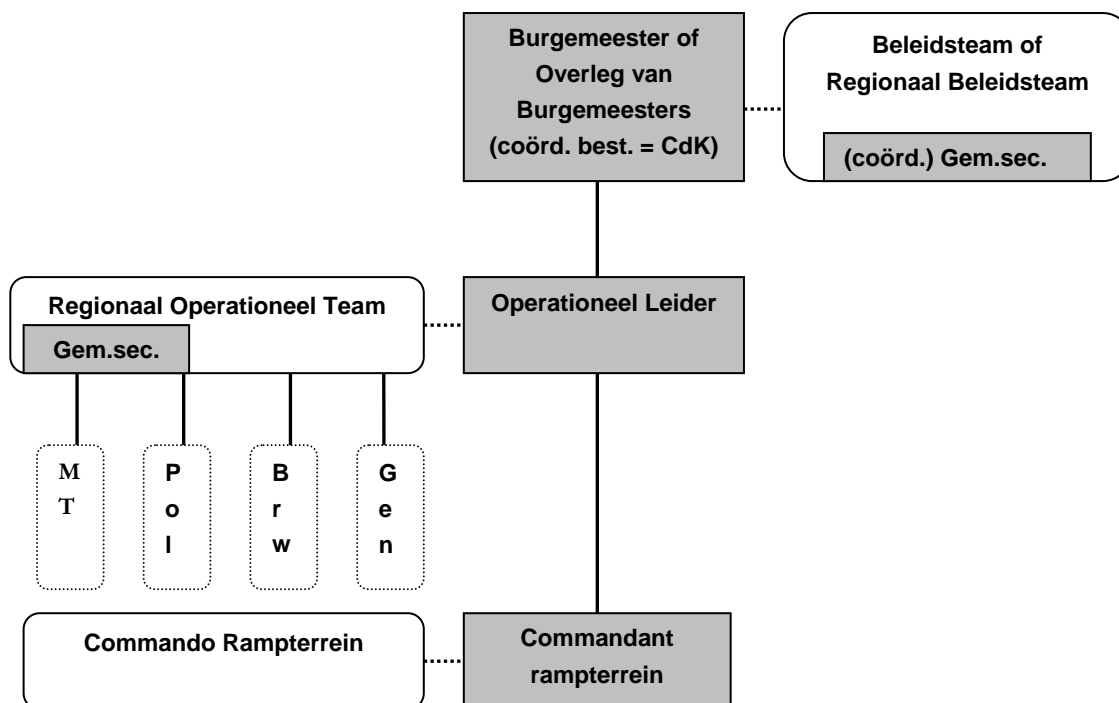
Burgemeester of Overleg van Burgemeesters (coörd. best. = CdK)

Beleidsteam of Regionaal Beleidsteam

(coörd.) Gem.sec.

Regionaal Operationeel Team

Gem.sec.

Operationeel Leider

MT

Pol

Brw

Gen

Commando Rampterrein

Commandant rampterrein